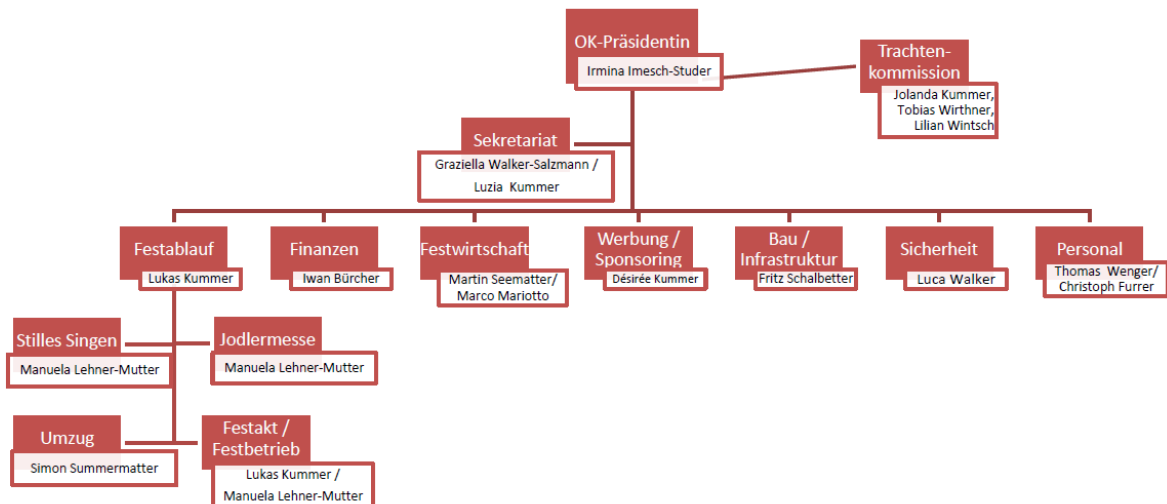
OK-Präsidentin
Irmina Imesch-Studer

Trachtenkommission
Jolanda Kummer, Tobias Wirthner, Lilian Wintsch

Sekretariat
Graziella Walker-Salzmann / Luzia Kummer

Festablauf
Lukas Kummer

Finanzen
Iwan Bürcher

Festwirtschaft
Martin Seematter/ Marco Mariotto

Werbung / Sponsoring
Désirée Kummer

Bau / Infrastruktur
Fritz Schalbetter

Sicherheit
Luca Walker

Personal
Thomas Wenger/ Christoph Furrer

Stilles Singen
Manuela Lehner-Mutter

Jodlermesse
Manuela Lehner-Mutter

Umzug
Simon Summermatter

Festakt / Festbetrieb
Lukas Kummer / Manuela Lehner-Mutter